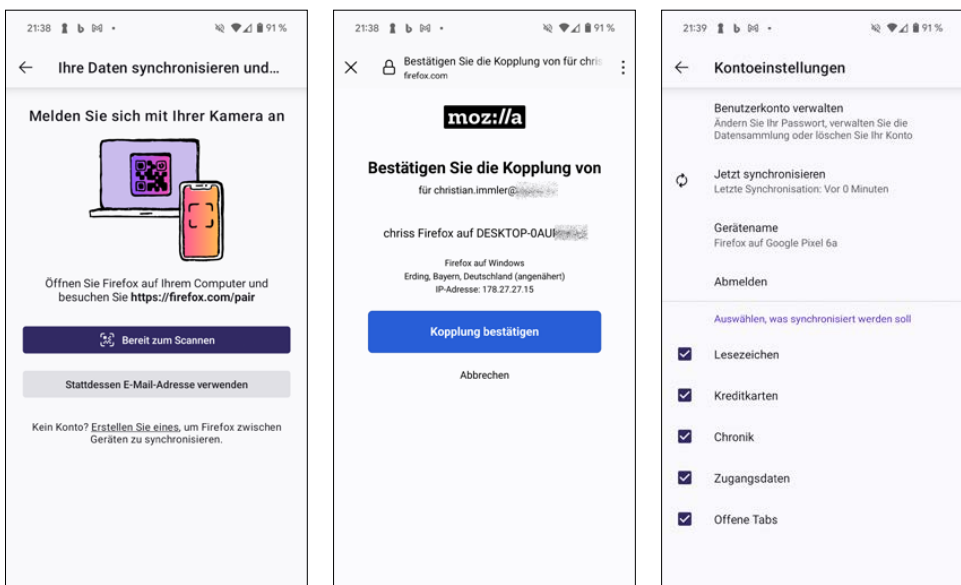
21:38 91 %

Ihre Daten synchronisieren und...

Melden Sie sich mit Ihrer Kamera an

Öffnen Sie Firefox auf Ihrem Computer und besuchen Sie https://firefox.com/pair

Bereit zum Scannen

Stattdessen E-Mail-Adresse verwenden

Kein Konto? Erstellen Sie eines, um Firefox zwischen Geräten zu synchronisieren.

21:38 91 %

Bestätigen Sie die Kopplung von für chris
firefox.com

moz://a

Bestätigen Sie die Kopplung von

für christian.immler@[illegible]

chriss Firefox auf DESKTOP-0AU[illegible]

Firefox auf Windows
Erding, Bayern, Deutschland (angenähert)
IP-Adresse: 178.27.27.15

Kopplung bestätigen

Abbrechen

21:39 91 %

Kontoeinstellungen

Benutzerkonto verwalten
Ändern Sie Ihr Passwort, verwalten Sie die Datensammlung oder löschen Sie Ihr Konto

Jetzt synchronisieren
Letzte Synchronisation: Vor 0 Minuten

Gerätename
Firefox auf Google Pixel 6a

Abmelden

Auswählen, was synchronisiert werden soll

Lesezeichen

Kreditkarten

Chronik

Zugangsdaten

Offene Tabs